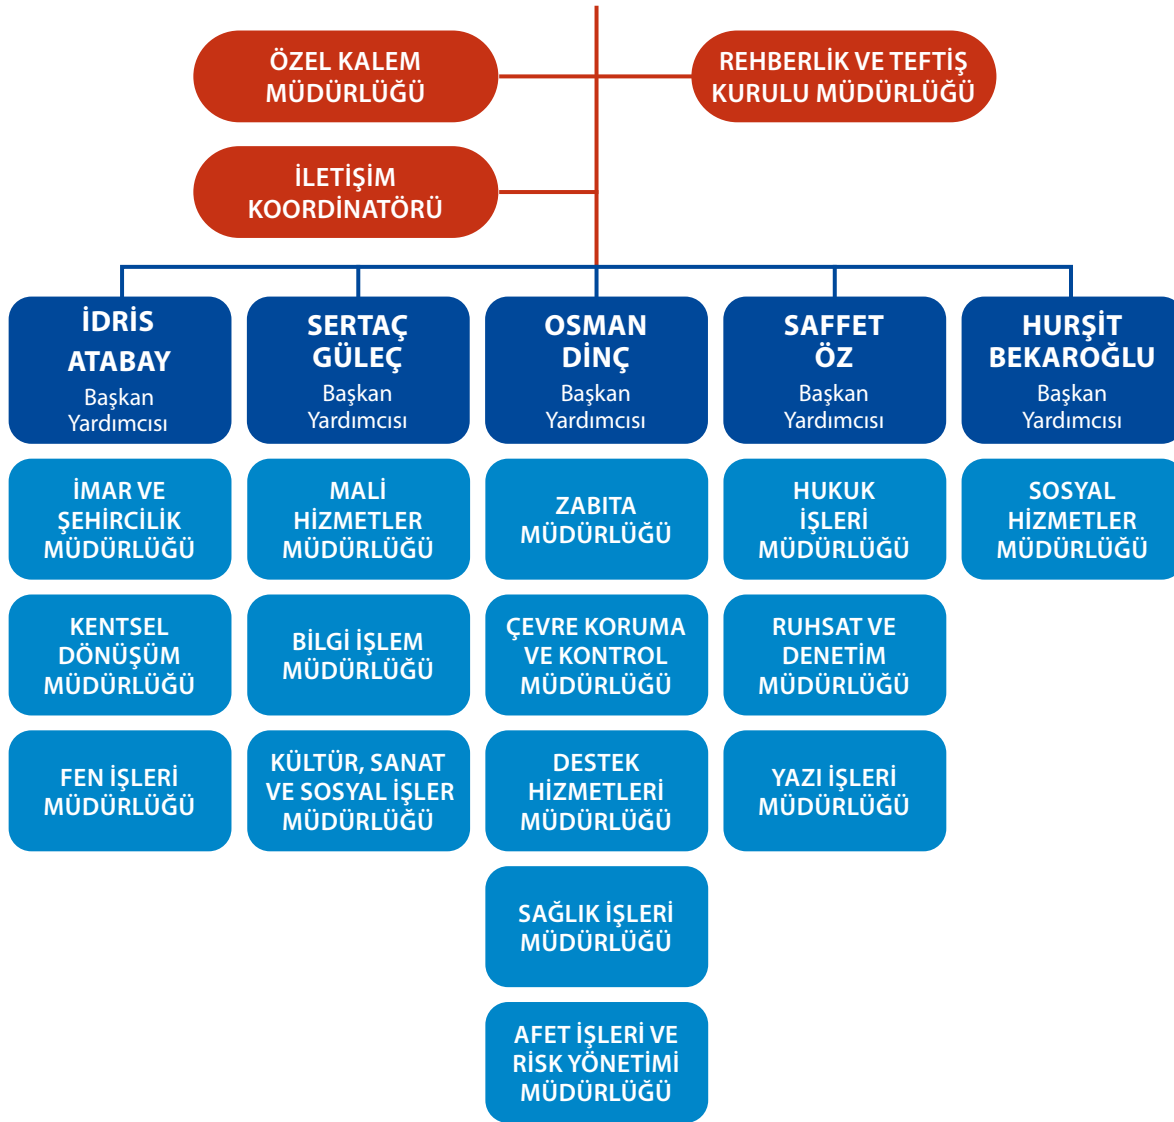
ÖZEL KALEM MÜDÜRLÜĞÜ

REHBERLİK VE TEFTİŞ KURULU MÜDÜRLÜĞÜ

İLETİŞİM KOORDİNATÖRÜ

İDRİS ATABAY
Başkan Yardımcısı

İMAR VE ŞEHİRCİLİK MÜDÜRLÜĞÜ

KENTSEL DÖNÜŞÜM MÜDÜRLÜĞÜ

FEN İŞLERİ MÜDÜRLÜĞÜ

SERTAÇ GÜLEÇ
Başkan Yardımcısı

MALİ HİZMETLER MÜDÜRLÜĞÜ

BİLGİ İŞLEM MÜDÜRLÜĞÜ

KÜLTÜR, SANAT VE SOSYAL İŞLER MÜDÜRLÜĞÜ

OSMAN DİNÇ
Başkan Yardımcısı

ZABITA MÜDÜRLÜĞÜ

ÇEVRE KORUMA VE KONTROL MÜDÜRLÜĞÜ

DESTEK HİZMETLERİ MÜDÜRLÜĞÜ

SAĞLIK İŞLERİ MÜDÜRLÜĞÜ

AFET İŞLERİ VE RİSK YÖNETİMİ MÜDÜRLÜĞÜ

SAFFET ÖZ
Başkan Yardımcısı

HUKUK İŞLERİ MÜDÜRLÜĞÜ

RUHSAT VE DENETİM MÜDÜRLÜĞÜ

YAZI İŞLERİ MÜDÜRLÜĞÜ

HURŞİT BEKAROĞLU
Başkan Yardımcısı

SOSYAL HİZMETLER MÜDÜRLÜĞÜ